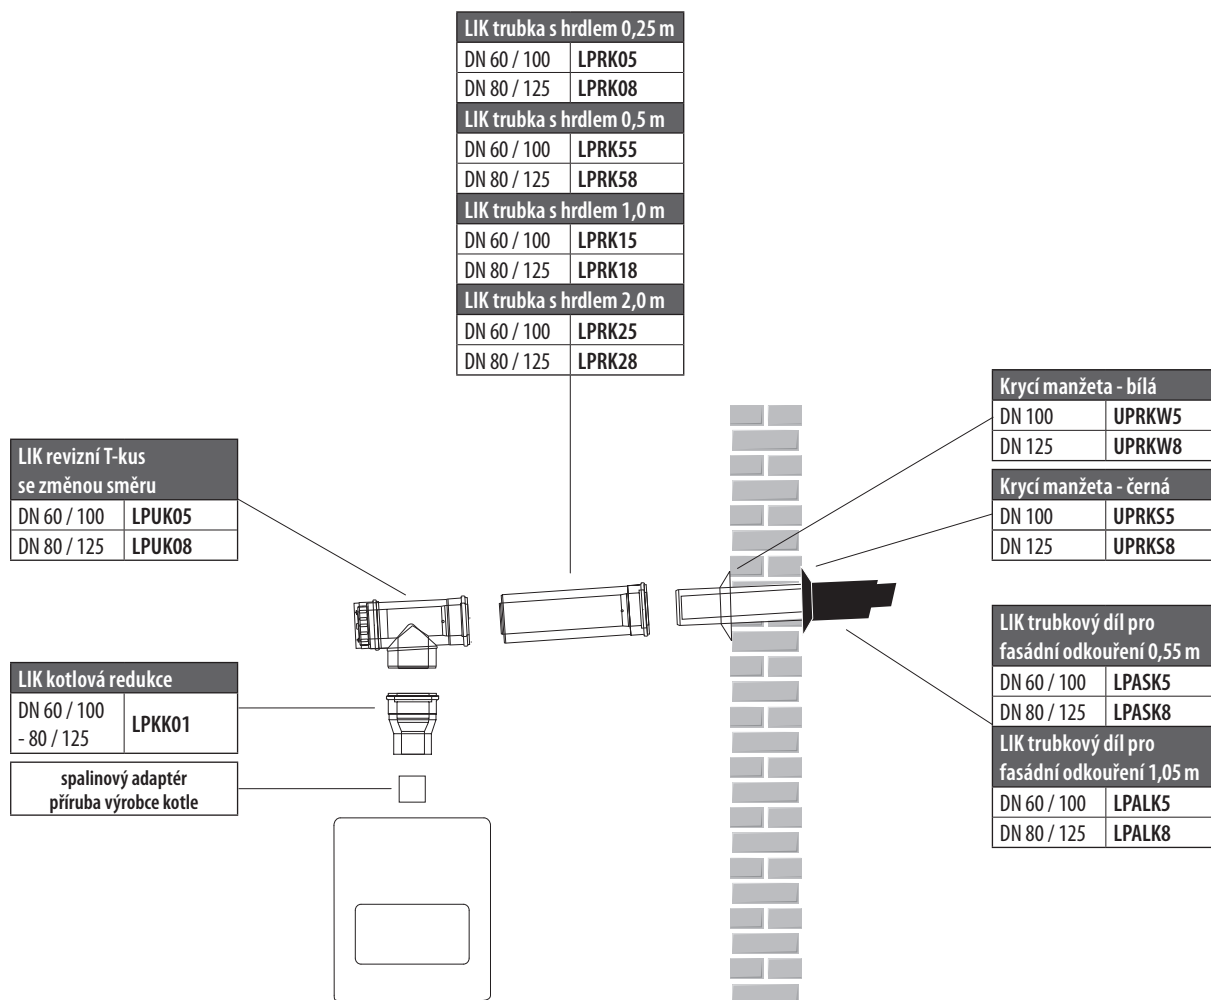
| LIK trubka s hrdlem 0,25 m | |
|---|---|
| DN 60 / 100 | LPRK05 |
| DN 80 / 125 | LPRK08 |
| LIK trubka s hrdlem 0,5 m | |
| DN 60 / 100 | LPRK55 |
| DN 80 / 125 | LPRK58 |
| LIK trubka s hrdlem 1,0 m | |
| DN 60 / 100 | LPRK15 |
| DN 80 / 125 | LPRK18 |
| LIK trubka s hrdlem 2,0 m | |
| DN 60 / 100 | LPRK25 |
| DN 80 / 125 | LPRK28 |

| Krycí manžeta - bílá | |
|---|---|
| DN 100 | UPRKW5 |
| DN 125 | UPRKW8 |

| Krycí manžeta - černá | |
|---|---|
| DN 100 | UPRKS5 |
| DN 125 | UPRKS8 |

| LIK revizní T-kus se změnou směru | |
|---|---|
| DN 60 / 100 | LPUK05 |
| DN 80 / 125 | LPUK08 |

| LIK trubkový díl pro fasádní odkouření 0,55 m | |
|---|---|
| DN 60 / 100 | LPASK5 |
| DN 80 / 125 | LPASK8 |
| LIK trubkový díl pro fasádní odkouření 1,05 m | |
| DN 60 / 100 | LPALK5 |
| DN 80 / 125 | LPALK8 |

| LIK kotlová redukce | |
|---|---|
| DN 60 / 100 - 80 / 125 | LPKK01 |

spalinový adaptér příruba výrobce kotle